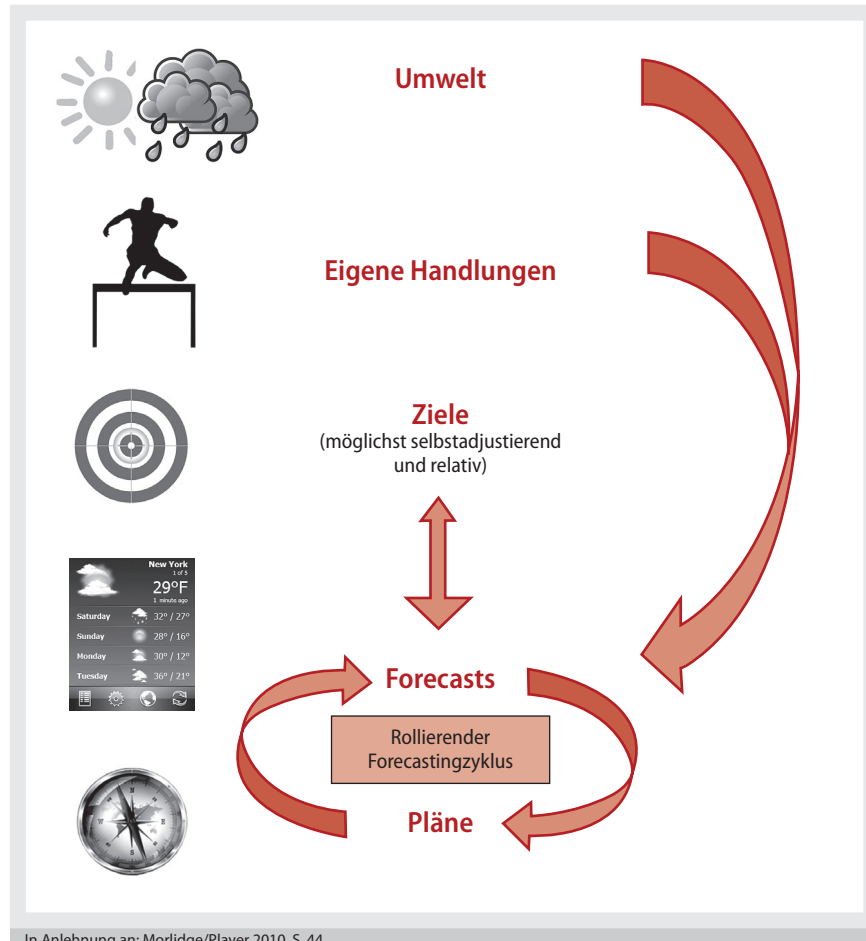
Umwelt

Eigene Handlungen

Ziele
(möglichst selbstadjustierend und relativ)

New York
1 of 5
29°F
1 minute ago
Saturday 32° / 27°
Sunday 28° / 16°
Monday 30° / 12°
Tuesday 36° / 21°

Forecasts

Rollierender Forecastingzyklus

Pläne

In Anlehnung an: Morlidge/Player 2010, S. 44